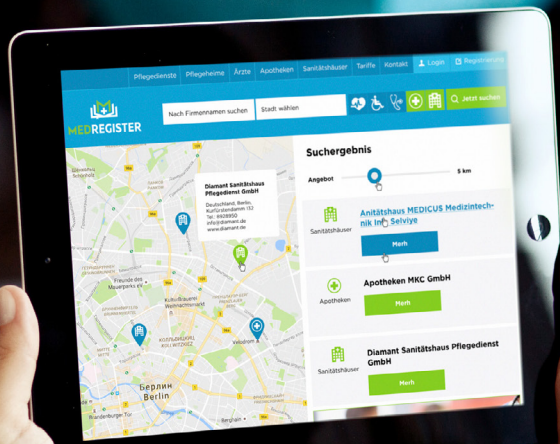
Pflegedienste Pflegeheime Ärzte Apotheken Sanitätshäuser Tariffe Kontakt Login Registrieren

MEDREGISTER

Nach Firmennamen suchen

Stadt wählen

Jetzt suchen

Suchergebnis

Angebot

5 km

Diamant Sanitätshaus Pflegedienst GmbH

Deutschland, Berlin, Kurfürstendamm 132
Tel.: 9928850
info@diamant.de
www.diamant.de

Sanitätshäuser

Anitätshaus MEDICUS Medizintechnik Inh. Selviye

Merh

Apotheken

Apotheken MKC GmbH

Merh

Sanitätshäuser

Diamant Sanitätshaus Pflegedienst GmbH

Merh

Berlin

Берлин

Kulturbrauerei

Velodrom

Freunde des Mauerparks

Weinbergspark

КОЛЬВИЦКИЙ КИЕЗ

Schönhauser Allee

Schlosspark

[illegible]